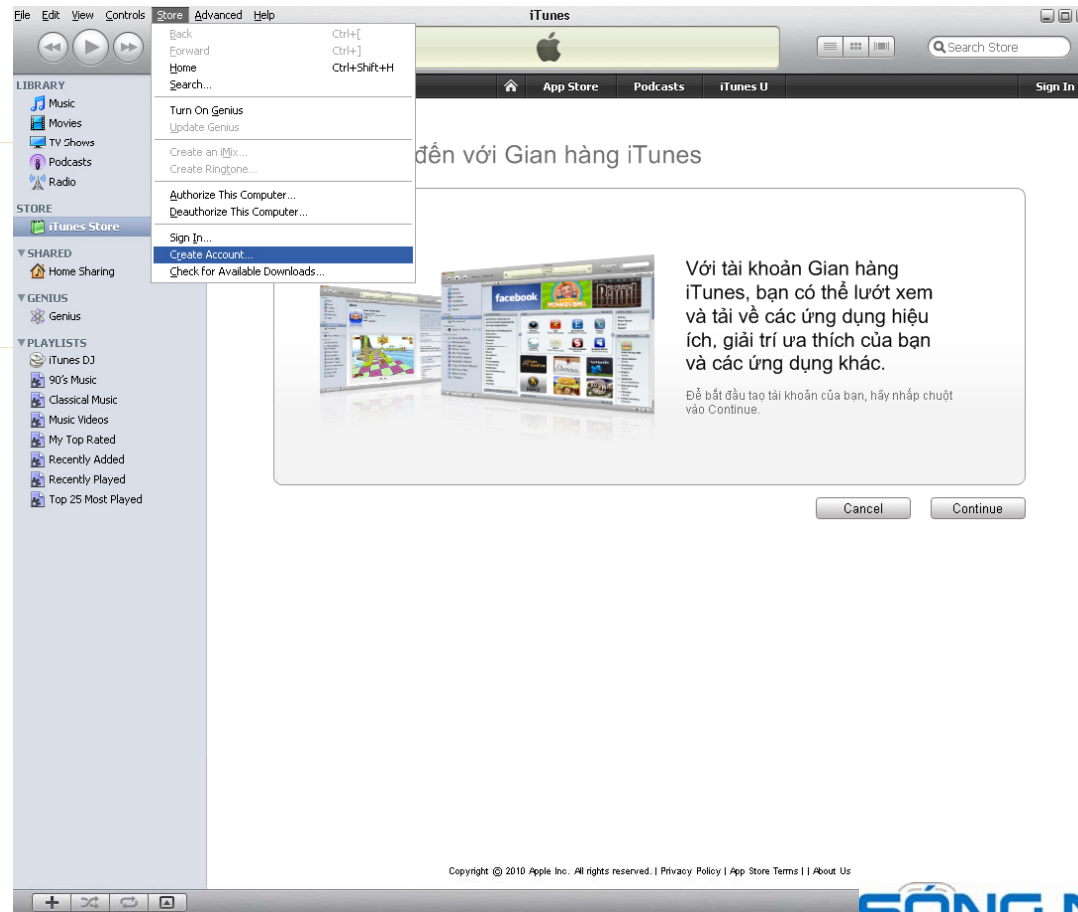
File Edit View Controls Store Advanced Help

iTunes

Search Store

Back Ctrl+[
Forward Ctrl+]
Home Ctrl+Shift+H
Search...

Turn On Genius
Update Genius

Create an iMix...
Create Ringtone...

Authorize This Computer...
Deauthorize This Computer...

Sign In...
Create Account...
Check for Available Downloads...

LIBRARY
Music
Movies
TV Shows
Podcasts
Radio

STORE
iTunes Store

SHARED
Home Sharing

GENIUS
Genius

PLAYLISTS
iTunes DJ
90's Music
Classical Music
Music Videos
My Top Rated
Recently Added
Recently Played
Top 25 Most Played

App Store Podcasts iTunes U Sign In

đến với Gian hàng iTunes

facebook

Với tài khoản Gian hàng iTunes, bạn có thể lướt xem và tải về các ứng dụng hiệu ích, giải trí ưa thích của bạn và các ứng dụng khác.

Để bắt đầu tạo tài khoản của bạn, hãy nhấp chuột vào Continue.

Cancel Continue

Copyright © 2010 Apple Inc. All rights reserved. | Privacy Policy | App Store Terms | | About Us

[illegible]